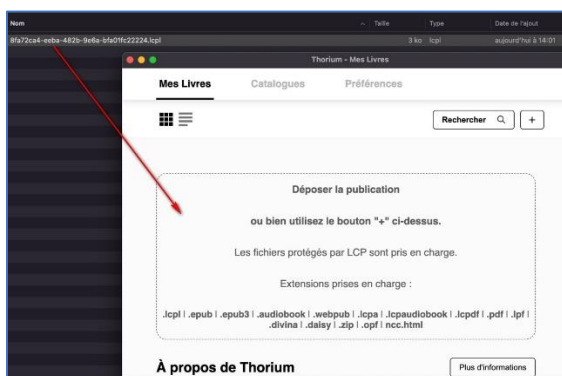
Nom
Taille
Type
Date de l'ajout
8fa72ca4-eeba-482b-9e6a-bfa01fc22224.lcpl
3 ko
lcpl
aujourd'hui à 14:01

Thorium - Mes Livres

Mes Livres
Catalogues
Préférences

Rechercher
+

Déposer la publication

ou bien utilisez le bouton "+" ci-dessus.

Les fichiers protégés par LCP sont pris en charge.

Extensions prises en charge :

.lcpl | .epub | .epub3 | .audiobook | .webpub | .lcpa | .lcpaudiobook | .lcpdf | .pdf | .lpf | .divina | .daisy | .zip | .opf | ncc.html

À propos de Thorium

Plus d'informations